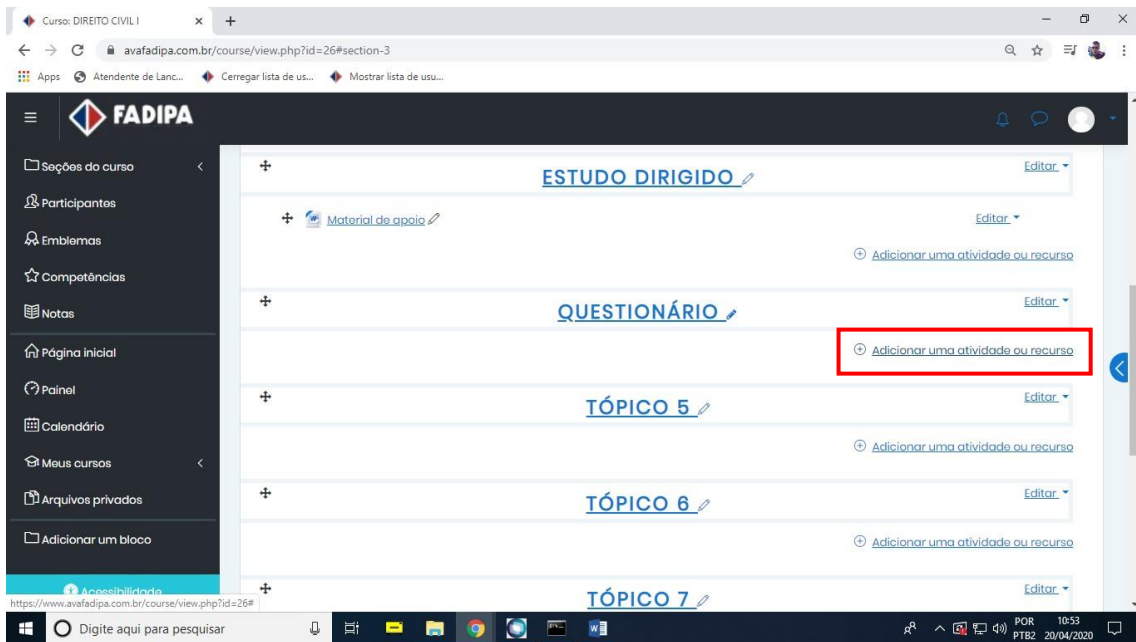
Curso: DIREITO CIVIL I
avafadipa.com.br/course/view.php?id=26#section-3
Apps Atendente de Lanc... Cerregar lista de us... Mostrar lista de usu...

FADIPA

Seções do curso
Participantes
Emblemas
Competências
Notas
Página inicial
Painel
Calendário
Meus cursos
Arquivos privados
Adicionar um bloco
Acessibilidade

ESTUDO DIRIGIDO
Editar
Material de apoio
Editar
Adicionar uma atividade ou recurso

QUESTIONÁRIO
Editar
Adicionar uma atividade ou recurso

TÓPICO 5
Editar
Adicionar uma atividade ou recurso

TÓPICO 6
Editar
Adicionar uma atividade ou recurso

TÓPICO 7
Editar

https://www.avafadipa.com.br/course/view.php?id=26#
Digite aqui para pesquisar
POR PTB2 10:53 20/04/2020